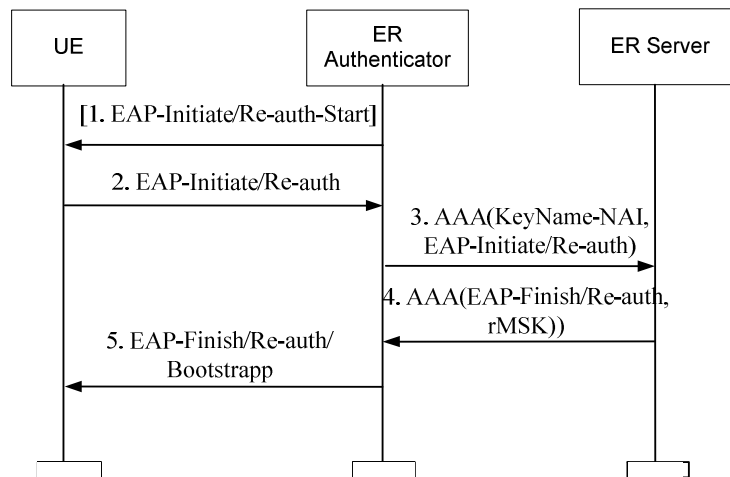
UE

ER Authenticator

ER Server

[1. EAP-Initiate/Re-auth-Start]

2. EAP-Initiate/Re-auth

3. AAA(KeyName-NAI, EAP-Initiate/Re-auth)

4. AAA(EAP-Finish/Re-auth, rMSK))

5. EAP-Finish/Re-auth/ Bootstrapp